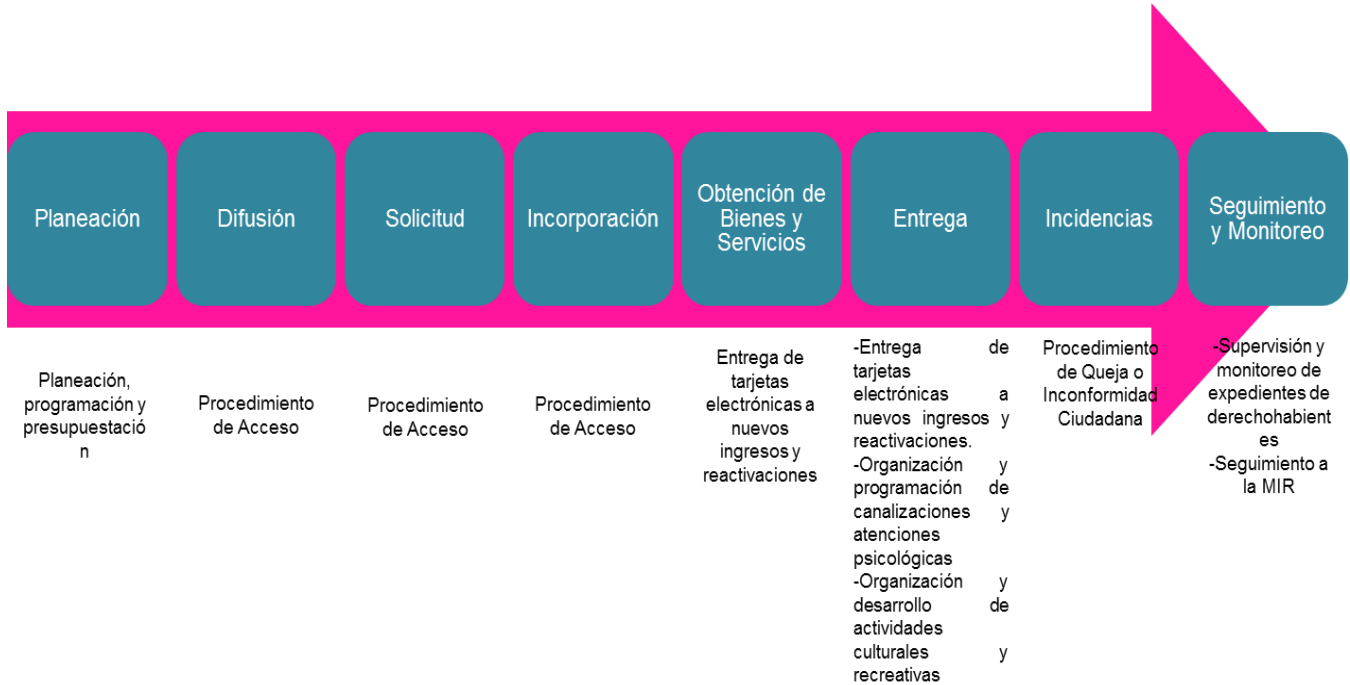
Planeación

Difusión

Solicitud

Incorporación

Obtención de Bienes y Servicios

Entrega

Incidencias

Seguimiento y Monitoreo

Planeación, programación y presupuestació n

Procedimiento de Acceso

Procedimiento de Acceso

Procedimiento de Acceso

Entrega de tarjetas electrónicas a nuevos ingresos y reactivaciones

-Entrega de tarjetas electrónicas a nuevos ingresos y reactivaciones.
-Organización y programación de canalizaciones y atenciones psicológicas
-Organización y desarrollo de actividades culturales y recreativas

Procedimiento de Queja o Inconformidad Ciudadana

-Supervisión y monitoreo de expedientes de derechohabient es
-Seguimiento a la MIR